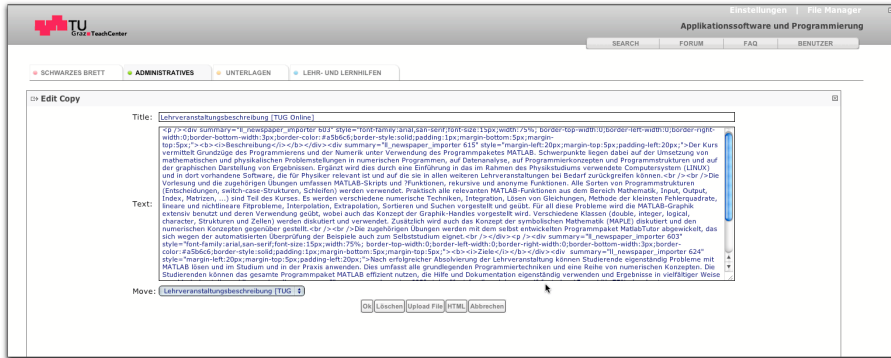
TU Graz TeachCenter

Einstellungen | File Manager

Applikationssoftware und Programmierung

SEARCH FORUM FAQ BENUTZER

SCHWARZES BRETT ADMINISTRATIVES UNTERLAGEN LEHR- UND LERNHILFEN

Edit Copy

Title: Lehrveranstaltungsbeschreibung [TUG Online]

Text: <p /><div summary="ll_newspaper_importer 603" style="font-family:arial,san-serif;font-size:15px;width:75%; border-top-width:0;border-left-width:0;border-right-width:0;border-bottom-width:3px;border-color:#a5b6c6;border-style:solid;padding:1px;margin-bottom:5px;margin-top:5px;"><b><i>Beschreibung</i></b></div><div summary="ll_newspaper_importer 615" style="margin-left:20px;margin-top:5px;padding-left:20px;">Der Kurs vermittelt Grundzüge des Programmierens und der Numerik unter Verwendung des Programmpaketes MATLAB. Schwerpunkte liegen dabei auf der Umsetzung von mathematischen und physikalischen Problemstellungen in numerischen Programmen, auf Datenanalyse, auf Programmierkonzepten und Programmstrukturen und auf der graphischen Darstellung von Ergebnissen. Ergänzt wird dies durch eine Einführung in das im Rahmen des Physikstudiums verwendete Computersystem (LINUX) und in dort vorhandene Software, die für Physiker relevant ist und auf die sie in allen weiteren Lehrveranstaltungen bei Bedarf zurückgreifen können.<br /><br />Die Vorlesung und die zugehörigen Übungen umfassen MATLAB-Skripts und ?Funktionen, rekursive und anonyme Funktionen. Alle Sorten von Programmstrukturen (Entscheidungen, switch-case-Strukturen, Schleifen) werden verwendet. Praktisch alle relevanten MATLAB-Funktionen aus dem Bereich Mathematik, Input, Output, Index, Matrizen, ...) sind Teil des Kurses. Es werden verschiedene numerische Techniken, Integration, Lösen von Gleichungen, Methode der kleinsten Fehlerquadrate, lineare und nichtlineare Fitprobleme, Interpolation, Extrapolation, Sortieren und Suchen vorgestellt und geübt. Für all diese Probleme wird die MATLAB-Graphik extensiv benutzt und deren Verwendung geübt, wobei auch das Konzept der Graphik-Handles vorgestellt wird. Verschiedene Klassen (double, integer, logical, character, Strukturen und Zellen) werden diskutiert und verwendet. Zusätzlich wird auch das Konzept der symbolischen Mathematik (MAPLE) diskutiert und den numerischen Konzepten gegenüber gestellt.<br /><br />Die zugehörigen Übungen werden mit dem selbst entwickelten Programmpaket MatlabTutor abgewickelt, das sich wegen der automatisierten Überprüfung der Beispiele auch zum Selbststudium eignet.<br /></div><p /><div summary="ll_newspaper_importer 603" style="font-family:arial,san-serif;font-size:15px;width:75%; border-top-width:0;border-left-width:0;border-right-width:0;border-bottom-width:3px;border-color:#a5b6c6;border-style:solid;padding:1px;margin-bottom:5px;margin-top:5px;"><b><i>Ziele</i></b></div><div summary="ll_newspaper_importer 624" style="margin-left:20px;margin-top:5px;padding-left:20px;">Nach erfolgreicher Absolvierung der Lehrveranstaltung können Studierende eigenständig Probleme mit MATLAB lösen und im Studium und in der Praxis anwenden. Dies umfasst alle grundlegenden Programmiertechniken und eine Reihe von numerischen Konzepten. Die Studierenden können das gesamte Programmpaket MATLAB effizient nutzen, die Hilfe und Dokumentation eigenständig verwenden und Ergebnisse in vielfältiger Weise

Move: Lehrveranstaltungsbeschreibung [TUG

Ok Löschen Upload File HTML Abbrechen